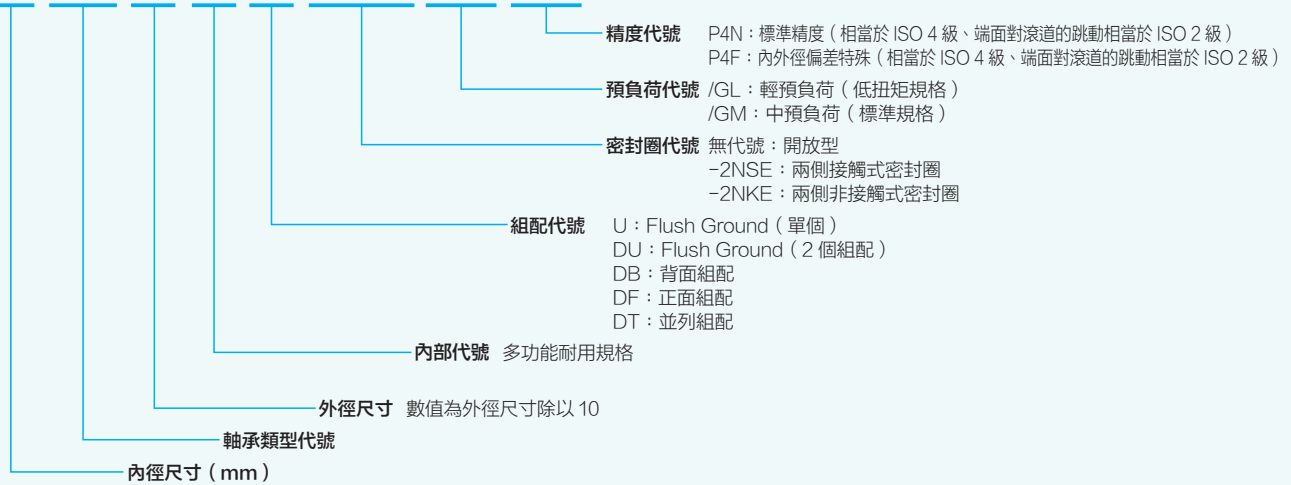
精度代號　P4N：標準精度（相當於 ISO 4 級、端面對滾道的跳動相當於 ISO 2 級）
P4F：內外徑偏差特殊（相當於 ISO 4 級、端面對滾道的跳動相當於 ISO 2 級）

預負荷代號 /GL：輕預負荷（低扭矩規格）
/GM：中預負荷（標準規格）

密封圈代號 無代號：開放型
−2NSE：兩側接觸式密封圈
−2NKE：兩側非接觸式密封圈

組配代號　U：Flush Ground（單個）
DU：Flush Ground（2 個組配）
DB：背面組配
DF：正面組配
DT：並列組配

內部代號　多功能耐用規格

外徑尺寸　數值為外徑尺寸除以 10

軸承類型代號

內徑尺寸（mm）